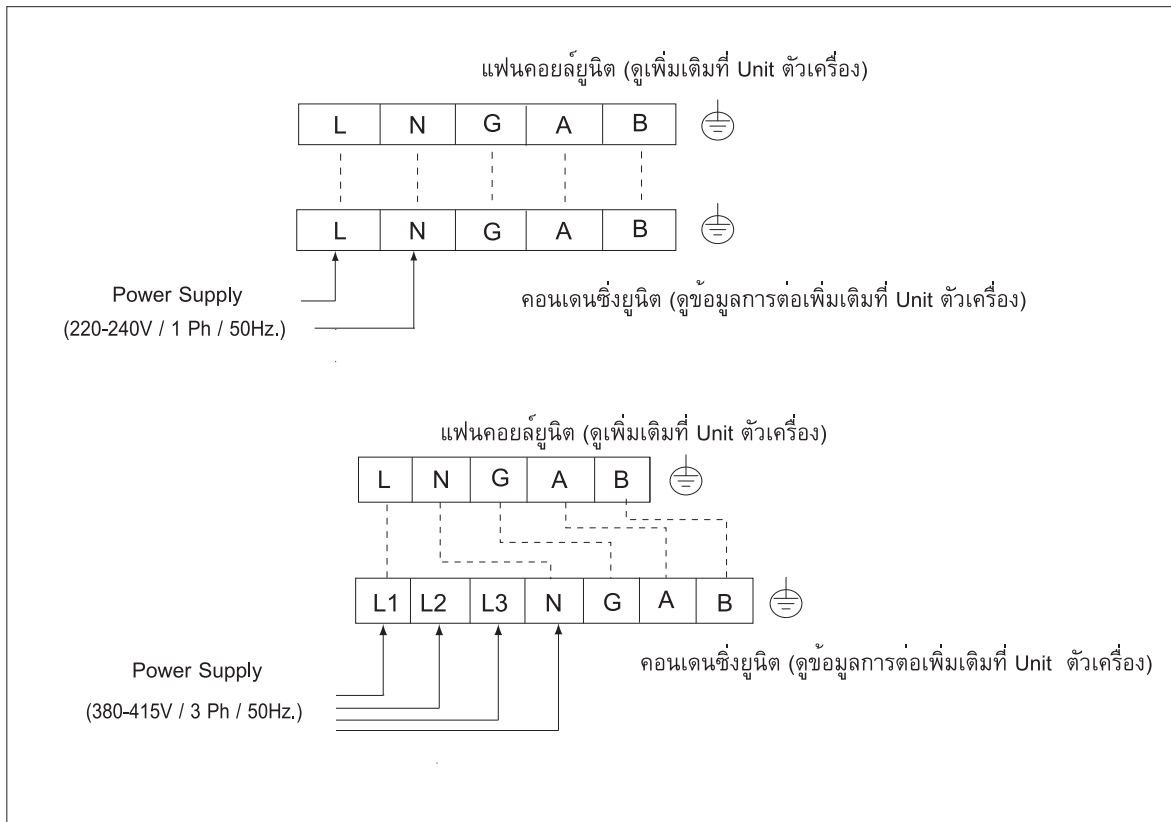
แฟนคอยล์ยูนิต (ดูเพิ่มเติมที่ Unit ตัวเครื่อง)

| L | N | G | A | B |
|---|---|---|---|---|

| L | N | G | A | B |
|---|---|---|---|---|

Power Supply
(220-240V / 1 Ph / 50Hz.)

คอนเดนซิ่งยูนิต (ดูข้อมูลการต่อเพิ่มเติมที่ Unit ตัวเครื่อง)

แฟนคอยล์ยูนิต (ดูเพิ่มเติมที่ Unit ตัวเครื่อง)

| L | N | G | A | B |
|---|---|---|---|---|

| L1 | L2 | L3 | N | G | A | B |
|---|---|---|---|---|---|---|

Power Supply
(380-415V / 3 Ph / 50Hz.)

คอนเดนซิ่งยูนิต (ดูข้อมูลการต่อเพิ่มเติมที่ Unit ตัวเครื่อง)